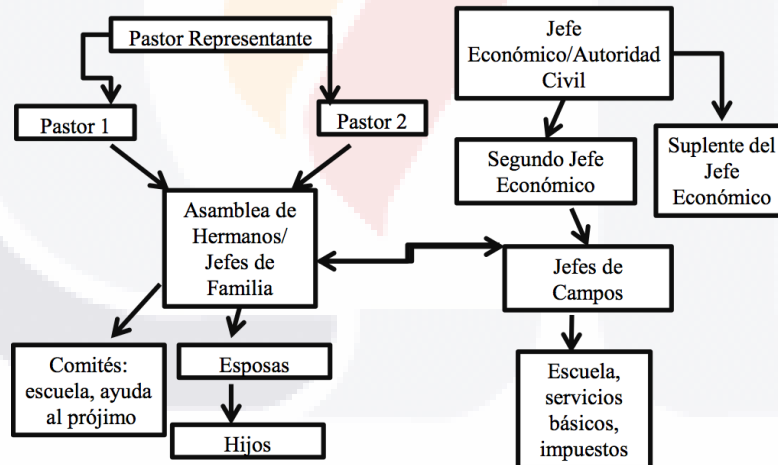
Pastor Representante

Pastor 1

Pastor 2

Asamblea de Hermanos/ Jefes de Familia

Comités: escuela, ayuda al prójimo

Esposas

Hijos

Jefe Económico/Autoridad Civil

Segundo Jefe Económico

Suplente del Jefe Económico

Jefes de Campos

Escuela, servicios básicos, impuestos